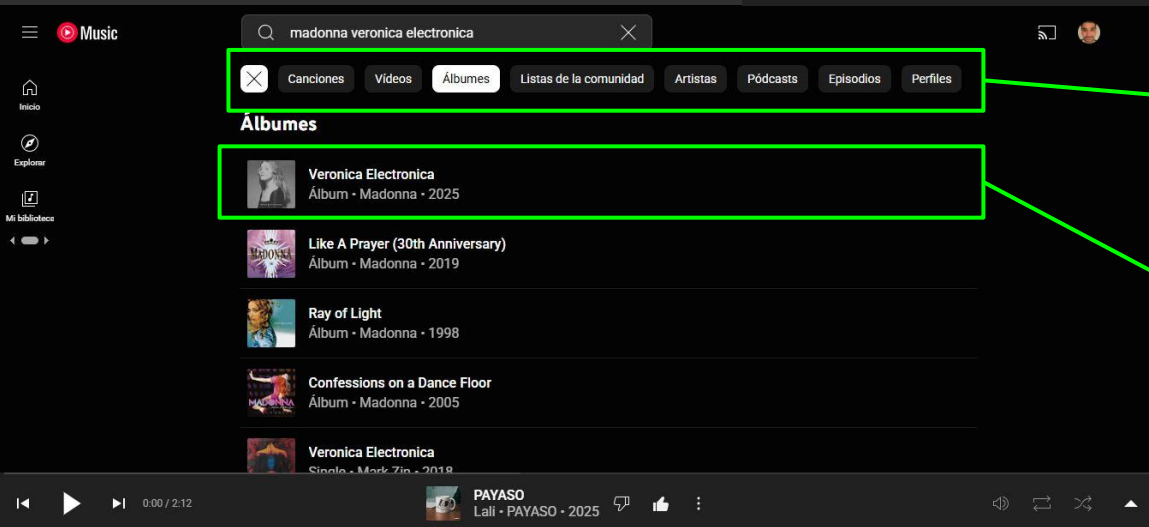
Music

madonna veronica electronica

Inicio

Explorar

Mi biblioteca

Canciones Vídeos Álbumes Listas de la comunidad Artistas Pódcasts Episodios Perfiles

Álbumes

Veronica Electronica
Álbum • Madonna • 2025

Like A Prayer (30th Anniversary)
Álbum • Madonna • 2019

Ray of Light
Álbum • Madonna • 1998

Confessions on a Dance Floor
Álbum • Madonna • 2005

Veronica Electronica
Single • Mark Zin • 2018

0:00 / 2:12

PAYASO
Lali • PAYASO • 2025